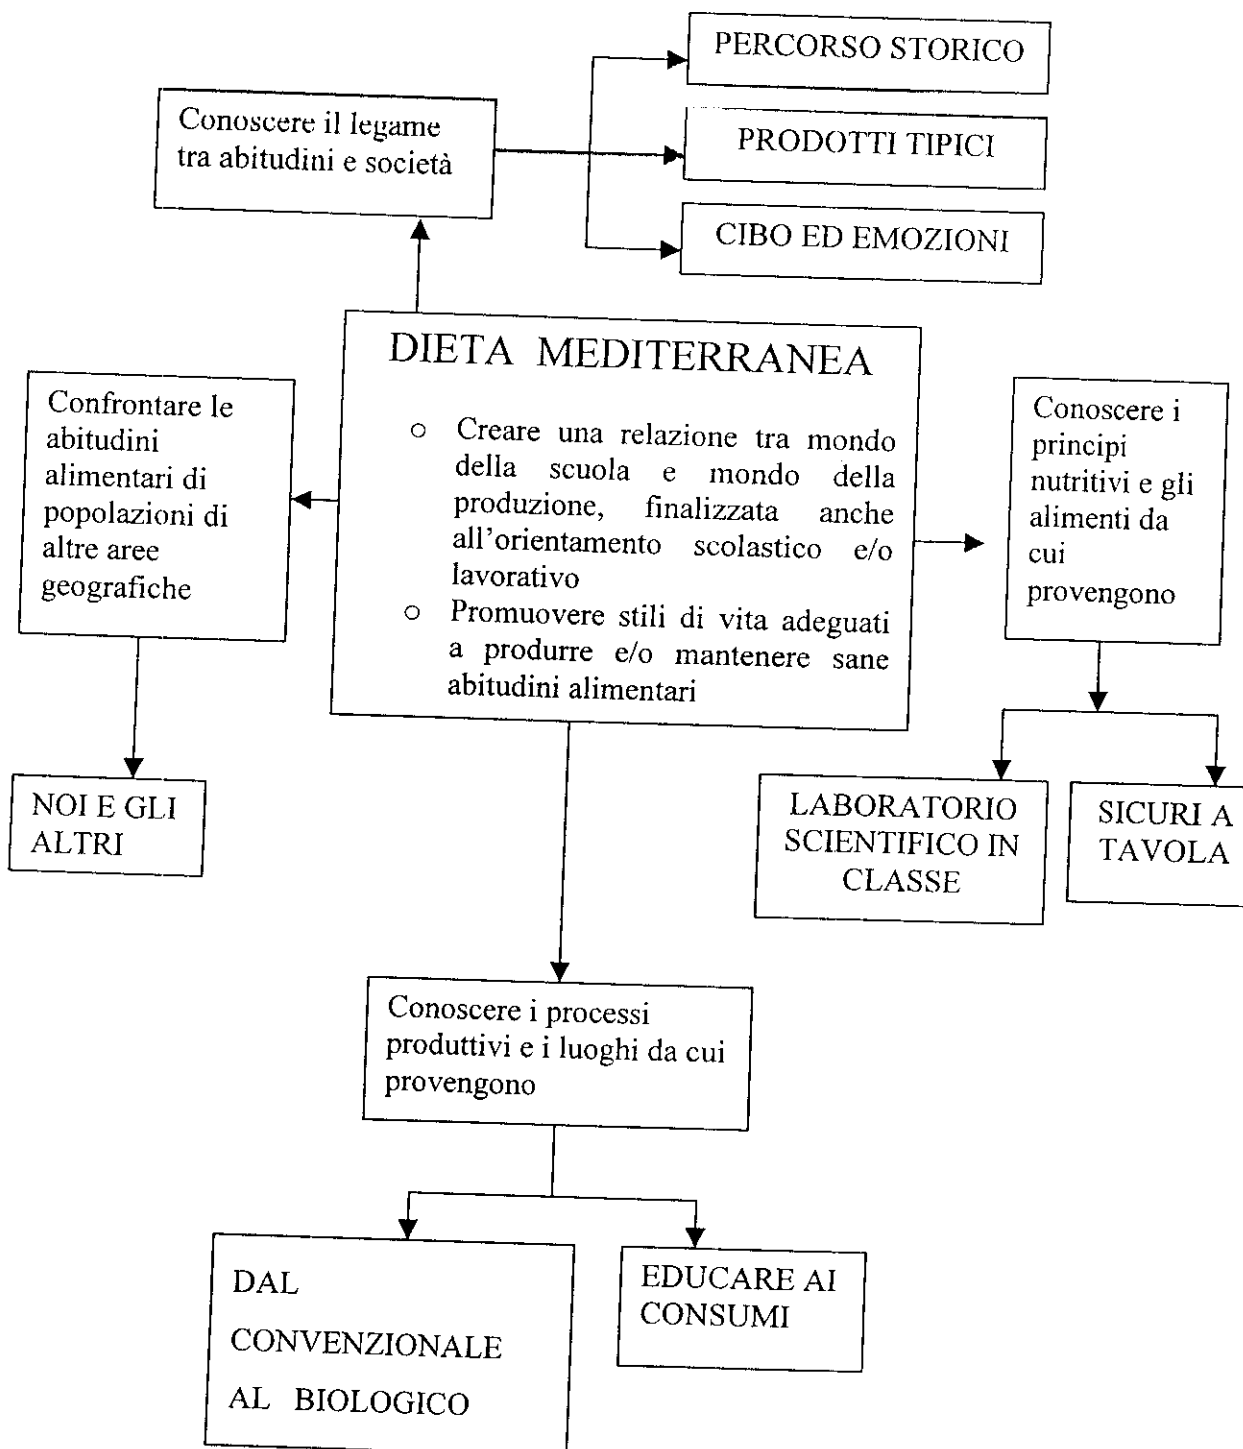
PERCORSO STORICO

Conoscere il legame tra abitudini e società

PRODOTTI TIPICI

CIBO ED EMOZIONI

DIETA MEDITERRANEA

○ Creare una relazione tra mondo della scuola e mondo della produzione, finalizzata anche all'orientamento scolastico e/o lavorativo
○ Promuovere stili di vita adeguati a produrre e/o mantenere sane abitudini alimentari

Confrontare le abitudini alimentari di popolazioni di altre aree geografiche

Conoscere i principi nutritivi e gli alimenti da cui provengono

NOI E GLI ALTRI

LABORATORIO SCIENTIFICO IN CLASSE

SICURI A TAVOLA

Conoscere i processi produttivi e i luoghi da cui provengono

DAL

CONVENZIONALE

AL BIOLOGICO

EDUCARE AI CONSUMI